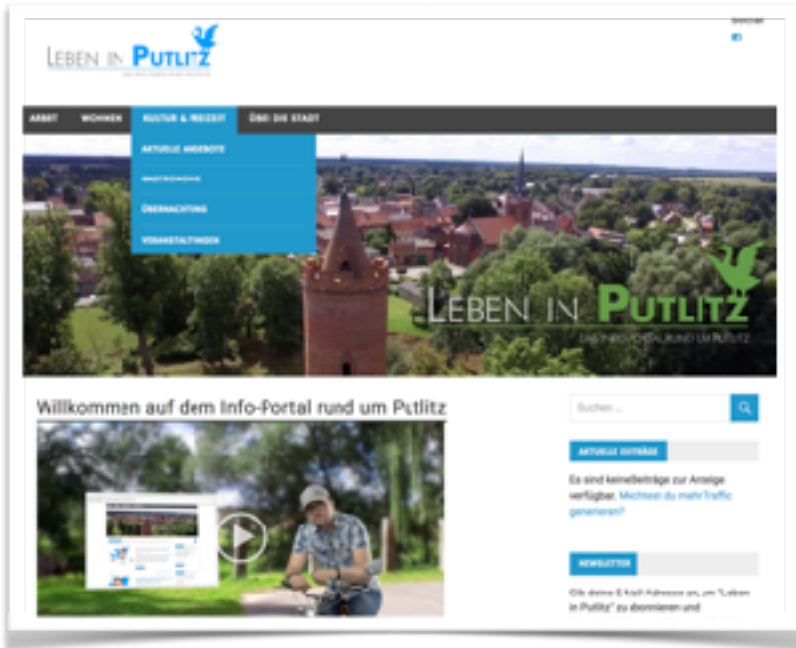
LEBEN IN PUTLITZ
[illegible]

Social

ARBEIT
WOHNEN
KULTUR & FREIZEIT
ÜBER DIE STADT

AKTUELLE ANGEBOTE
GASTRONOMIE
ÜBERNACHTUNG
VERANSTALTUNGEN

LEBEN IN PUTLITZ
DAS INFO-PORTAL RUND UM PUTLITZ

Willkommen auf dem Info-Portal rund um Putlitz

Suchen ...

AKTUELLE BEITRÄGE

Es sind keineBeiträge zur Anzeige verfügbar. Möchtest du mehrTraffic generieren?

NEWSLETTER

Gib deine E-Mail-Adresse an, um "Leben in Putlitz" zu abonnieren und